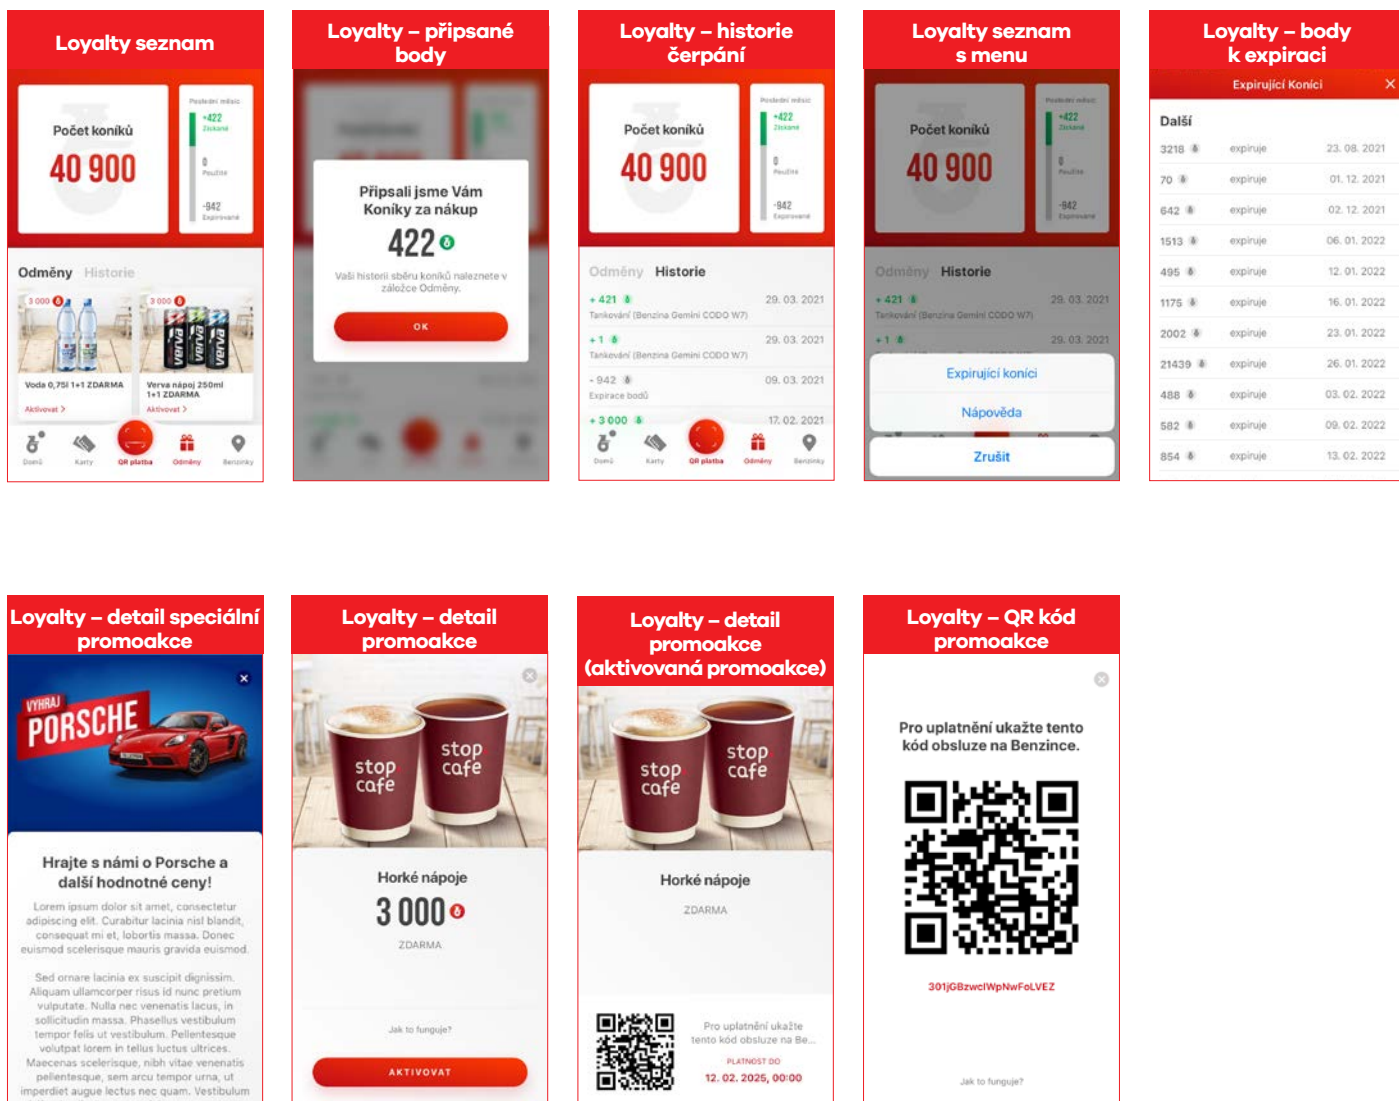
Loyalty seznam

Počet koníků
40 900

Poslední měsíc
+422
Získané
0
Použité
-942
Expirované

Odměny Historie

3 000
3 000
Voda 0,75l 1+1 ZDARMA
Aktivovat >
Verva nápoj 250ml 1+1 ZDARMA
Aktivovat >

Domů Karty QR platba Odměny Benzinky

Loyalty – připsané body

Připsali jsme Vám Koníky za nákup
422
Vaši historii sběru koníků naleznete v záložce Odměny.
OK

Loyalty – historie čerpání

Počet koníků
40 900

Poslední měsíc
+422
Získané
0
Použité
-942
Expirované

Odměny Historie
+ 421 29. 03. 2021
Tankování (Benzina Gemini CODO W7)
+ 1 29. 03. 2021
Tankování (Benzina Gemini CODO W7)
- 942 09. 03. 2021
Expirace bodů
+ 3 000 17. 02. 2021

Domů Karty QR platba Odměny Benzinky

Loyalty seznam s menu

Počet koníků
40 900

Poslední měsíc
+422
Získané
0
Použité
-942
Expirované

Odměny Historie
+ 421 29. 03. 2021
Tankování (Benzina Gemini CODO W7)
+ 1 29. 03. 2021

Expirující koníci
Nápověda
Zrušit

Loyalty – body k expiraci

Expirující Koníci

Další
| | | |
|---|---|---|
| 3218 | expiruje | 23. 08. 2021 |
| 70 | expiruje | 01. 12. 2021 |
| 642 | expiruje | 02. 12. 2021 |
| 1513 | expiruje | 06. 01. 2022 |
| 495 | expiruje | 12. 01. 2022 |
| 1175 | expiruje | 16. 01. 2022 |
| 2002 | expiruje | 23. 01. 2022 |
| 21439 | expiruje | 26. 01. 2022 |
| 488 | expiruje | 03. 02. 2022 |
| 582 | expiruje | 09. 02. 2022 |
| 854 | expiruje | 13. 02. 2022 |

Loyalty – detail speciální promoakce

VYHRAJ PORSCHE

Hrajte s námi o Porsche a další hodnotné ceny!

Lorem ipsum dolor sit amet, consectetur adipiscing elit. Curabitur lacinia nisl blandit, consequat mi et, lobortis massa. Donec euismod scelerisque mauris gravida euismod.

Sed ornare lacinia ex suscipit dignissim. Aliquam ullamcorper risus id nunc pretium vulputate. Nulla nec venenatis lacus, in sollicitudin massa. Phasellus vestibulum tempor felis ut vestibulum. Pellentesque volutpat lorem in tellus luctus ultrices. Maecenas scelerisque, nibh vitae venenatis pellentesque, sem arcu tempor urna, ut imperdiet augue lectus nec quam. Vestibulum

Loyalty – detail promoakce

stop cafe stop cafe

Horké nápoje
3 000
ZDARMA

Jak to funguje?

AKTIVOVAT

Loyalty – detail promoakce (aktivovaná promoakce)

stop cafe stop cafe

Horké nápoje
ZDARMA

Pro uplatnění ukažte tento kód obsluze na Be...
PLATNOST DO
12. 02. 2025, 00:00

Loyalty – QR kód promoakce

Pro uplatnění ukažte tento kód obsluze na Benzince.

301jGBzwclWpNwFoLVEZ

Jak to funguje?